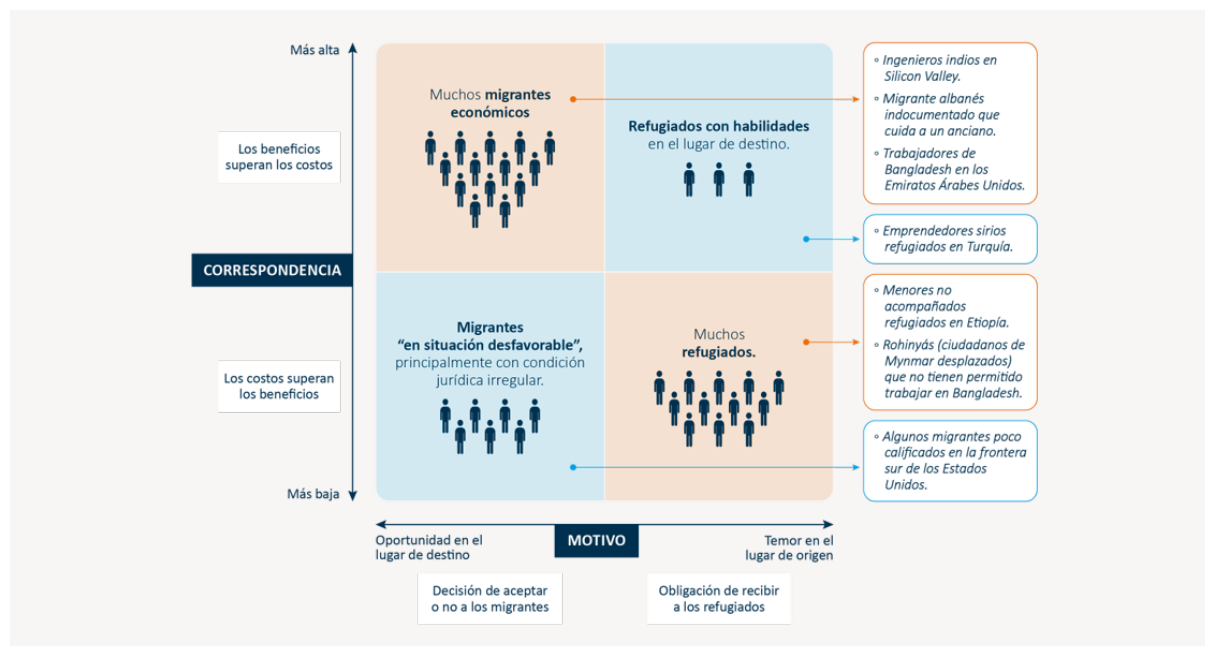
Más alta

Los beneficios superan los costos

CORRESPONDENCIA

Los costos superan los beneficios

Más baja

Muchos **migrantes económicos**

**Refugiados con habilidades** en el lugar de destino.

**Migrantes "en situación desfavorable"**, principalmente con condición jurídica irregular.

Muchos **refugiados.**

◦ Ingenieros indios en Silicon Valley.
◦ Migrante albanés indocumentado que cuida a un anciano.
◦ Trabajadores de Bangladesh en los Emiratos Árabes Unidos.

◦ Emprendedores sirios refugiados en Turquía.

◦ Menores no acompañados refugiados en Etiopía.
◦ Rohinyás (ciudadanos de Mynmar desplazados) que no tienen permitido trabajar en Bangladesh.

◦ Algunos migrantes poco calificados en la frontera sur de los Estados Unidos.

Oportunidad en el lugar de destino

MOTIVO

Temor en el lugar de origen

Decisión de aceptar o no a los migrantes

Obligación de recibir a los refugiados